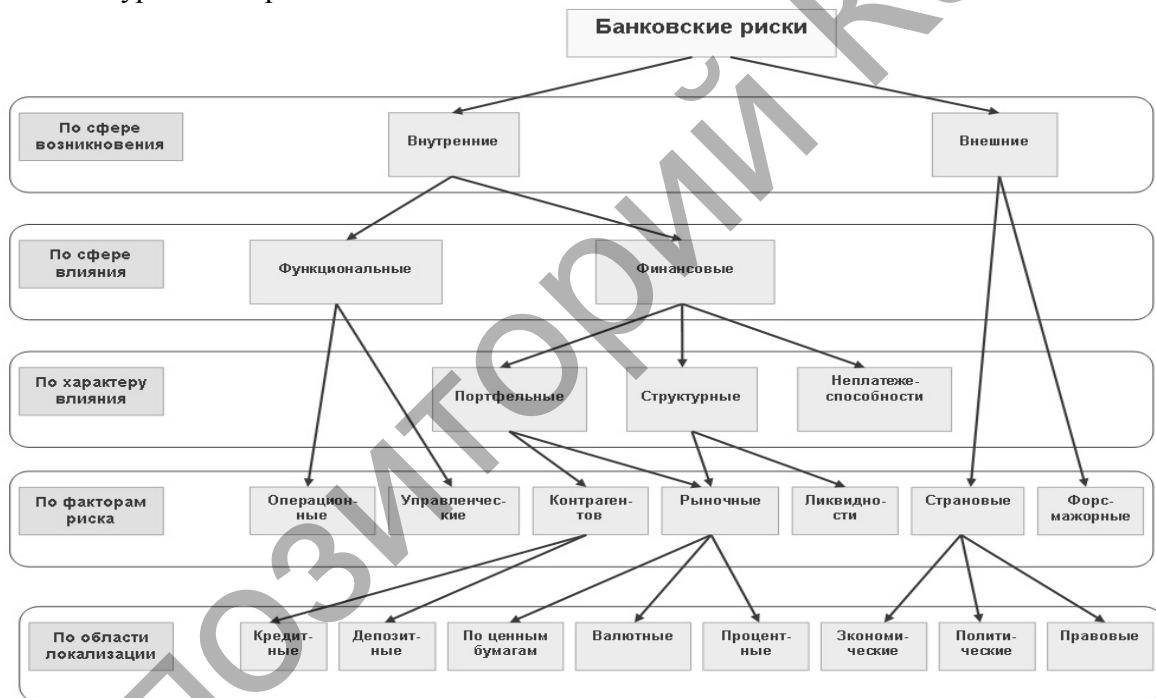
Банковские риски

По сфере возникновения
Внутренние
Внешние

По сфере влияния
Функциональные
Финансовые

По характеру влияния
Портфельные
Структурные
Неплатежеспособности

По факторам риска
Операционные
Управленческие
Контрагентов
Рыночные
Ликвидности
Страновые
Форс-мажорные

По области локализации
Кредитные
Депозитные
По ценным бумагам
Валютные
Процентные
Экономические
Политические
Правовые